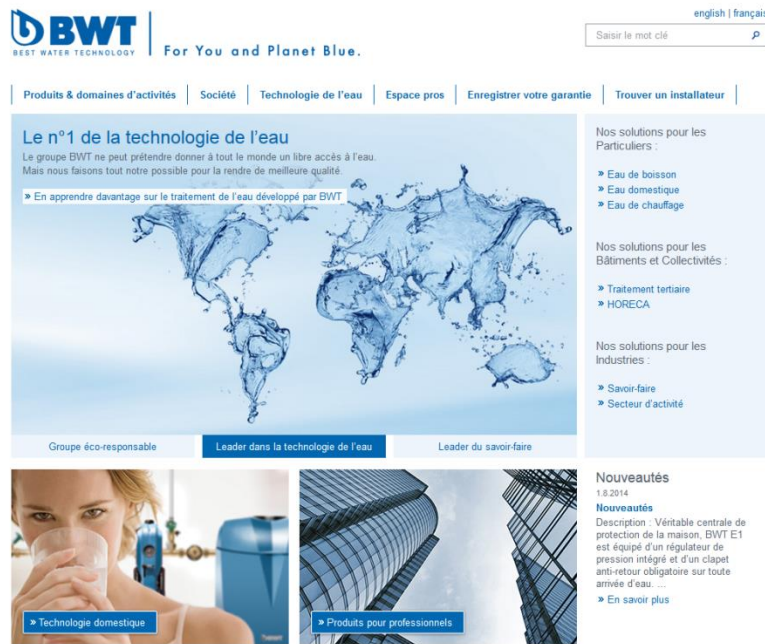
BWT
BEST WATER TECHNOLOGY
For You and Planet Blue.

english | françai

Saisir le mot clé

Produits & domaines d'activités | Société | Technologie de l'eau | Espace pros | Enregistrer votre garantie | Trouver un installateur

Le n°1 de la technologie de l'eau
Le groupe BWT ne peut prétendre donner à tout le monde un libre accès à l'eau. Mais nous faisons tout notre possible pour la rendre de meilleure qualité.

» En apprendre davantage sur le traitement de l'eau développé par BWT

Groupe éco-responsable | Leader dans la technologie de l'eau | Leader du savoir-faire

Nos solutions pour les Particuliers :

» Eau de boisson
» Eau domestique
» Eau de chauffage

Nos solutions pour les Bâtiments et Collectivités :

» Traitement tertiaire
» HORECA

Nos solutions pour les Industries :

» Savoir-faire
» Secteur d'activité

» Technologie domestique

» Produits pour professionnels

Nouveautés
1.8.2014
Nouveautés
Description : Véritable centrale de protection de la maison, BWT E1 est équipé d'un régulateur de pression intégré et d'un clapet anti-retour obligatoire sur toute arrivée d'eau. ...
» En savoir plus